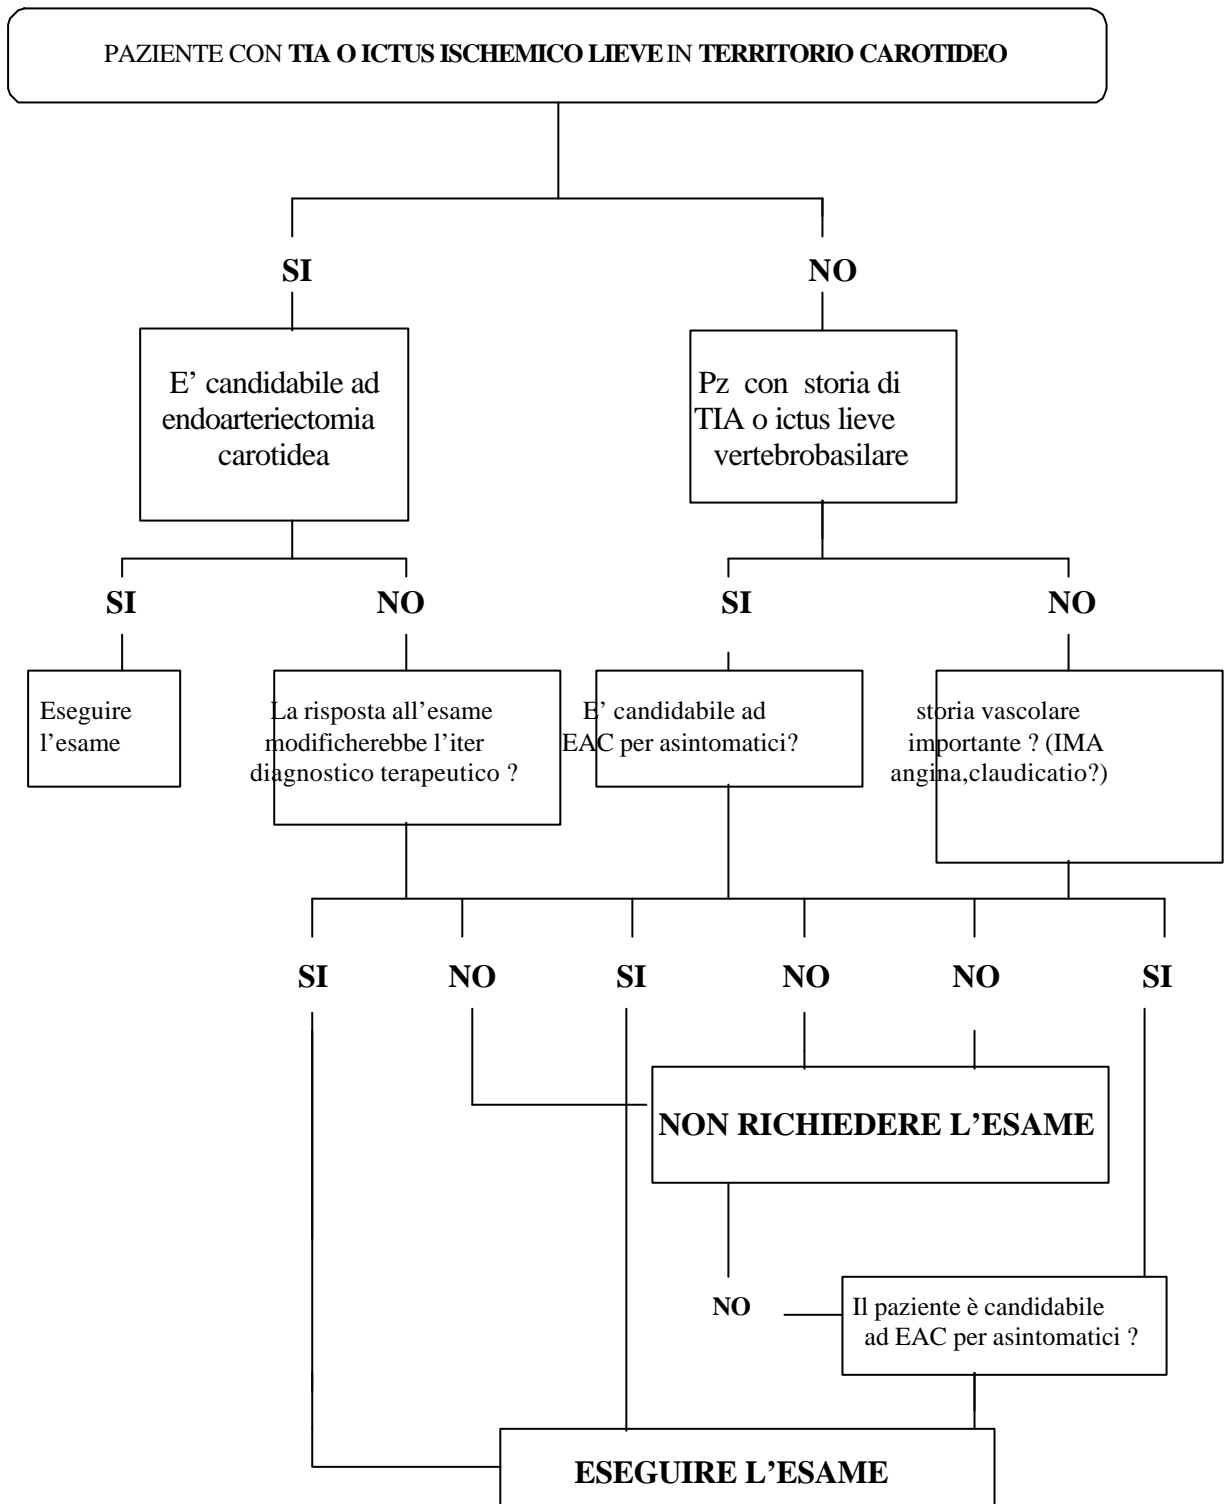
PAZIENTE CON **TIA O ICTUS ISCHEMICO LIEVE** IN **TERRITORIO CAROTIDEO**

**SI**

**NO**

E’ candidabile ad endoarteriectomia carotidea

Pz con storia di TIA o ictus lieve vertebrobasilare

**SI**

**NO**

**SI**

**NO**

Eseguire l’esame

La risposta all’esame modificherebbe l’iter diagnostico terapeutico ?

E’ candidabile ad EAC per asintomatici?

storia vascolare importante ? (IMA angina,claudicatio?)

**SI**

**NO**

**SI**

**NO**

**NO**

**SI**

**NON RICHIEDERE L’ESAME**

**NO**

Il paziente è candidabile ad EAC per asintomatici ?

**ESEGUIRE L’ESAME**